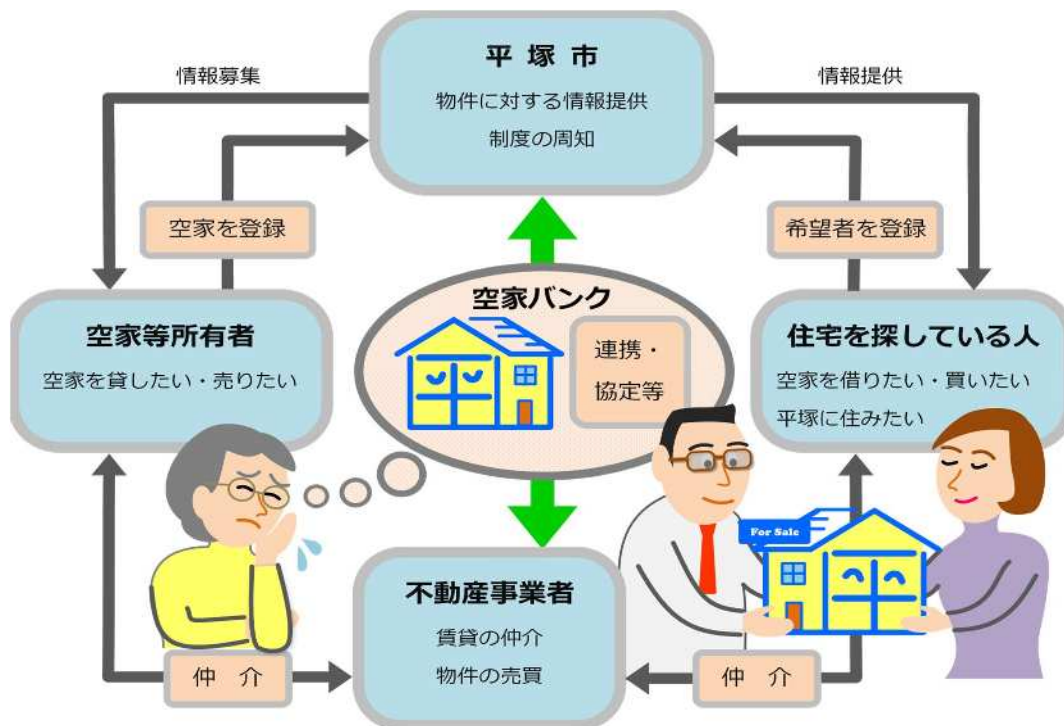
平 塚 市
物件に対する情報提供
制度の周知

情報募集

情報提供

空家を登録

希望者を登録

空家バンク

連携・
協定等

空家等所有者
空家を貸したい・売りたい

住宅を探している人
空家を借りたい・買いたい
平塚に住みたい

For Sale

不動産事業者
賃貸の仲介
物件の売買

仲 介

仲 介